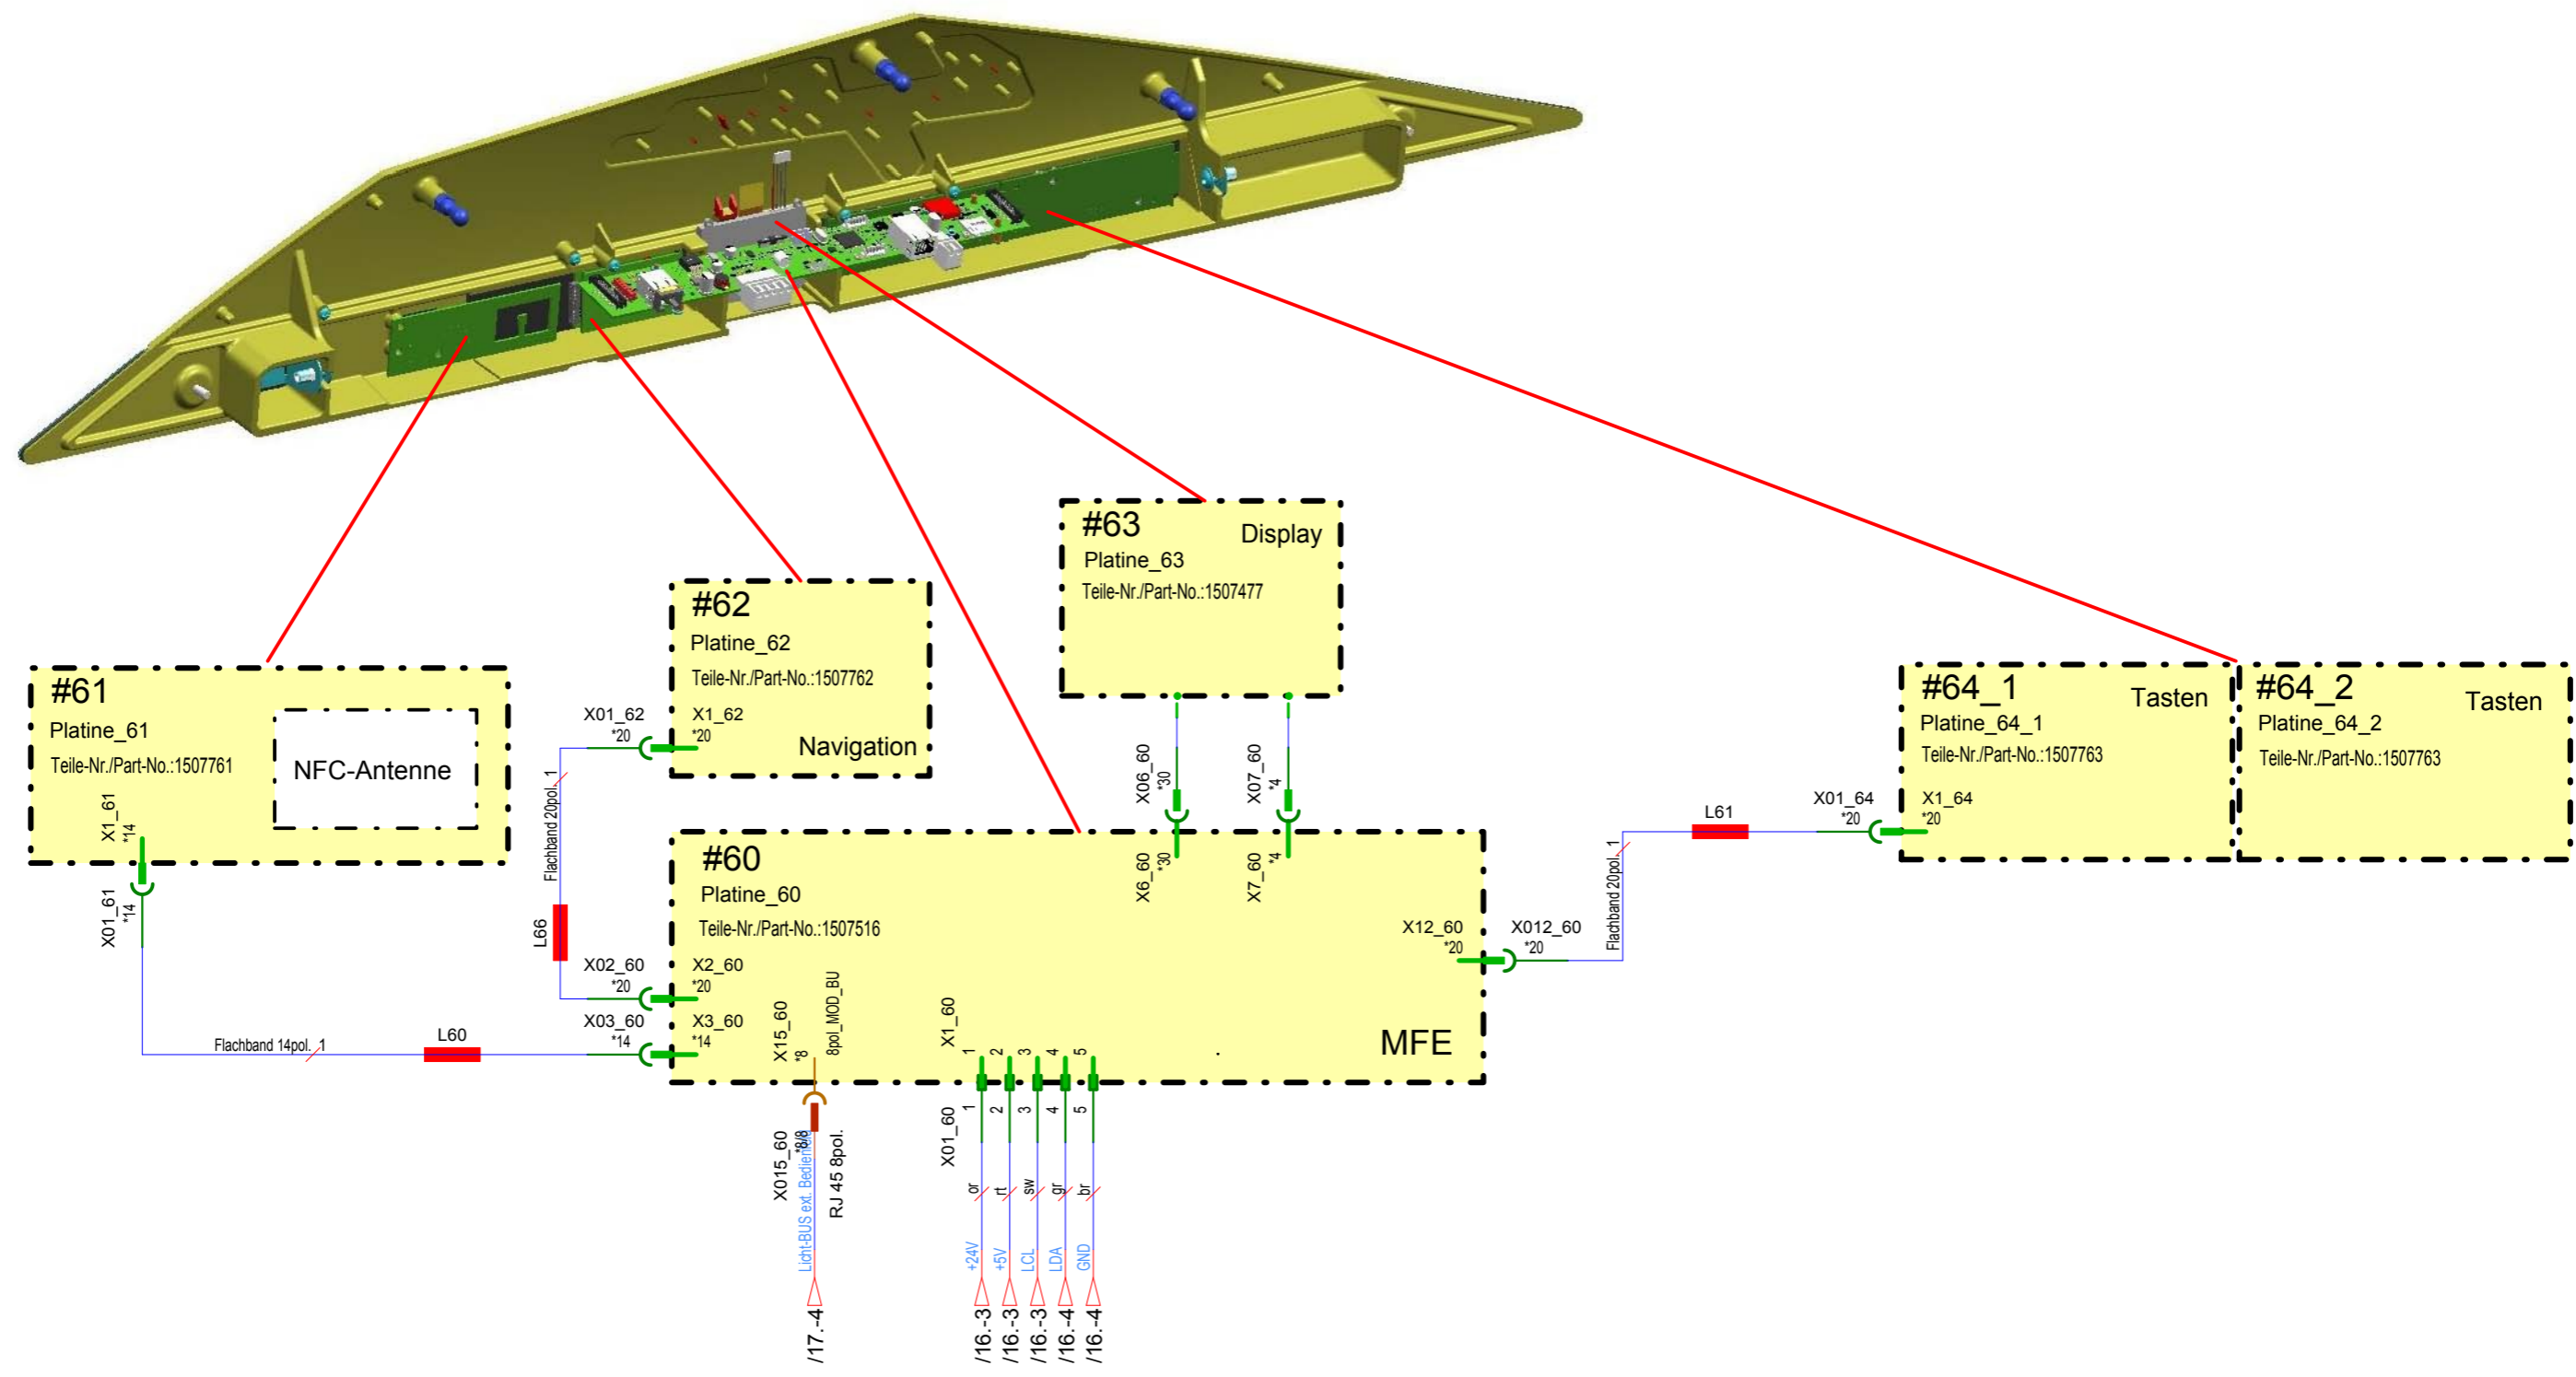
#63
Display
Platine_63
Teile-Nr./Part-No.:1507477

#62
Platine_62
Teile-Nr./Part-No.:1507762
X01_62
*20
X1_62
*20
Navigation

#61
Platine_61
Teile-Nr./Part-No.:1507761
NFC-Antenne
X1_61
*14
X01_61
*14

Flachband 20pol._1
L66

#64_1
Tasten
Platine_64_1
Teile-Nr./Part-No.:1507763
X01_64
*20
X1_64
*20

#64_2
Tasten
Platine_64_2
Teile-Nr./Part-No.:1507763

L61
Flachband 20pol._1

X06_60
*30
X07_60
*4
X6_60
*30
X7_60
*4

#60
Platine_60
Teile-Nr./Part-No.:1507516
X12_60
*20
X012_60
*20
X02_60
*20
X2_60
*20
X03_60
*14
X3_60
*14
X15_60
*8
8pol_MOD_BU
X1_60
1 2 3 4 5
MFE

Flachband 14pol._1
L60

X015_60
*8/8
Licht-BUS ext. Bedienteil
RJ 45 8pol.
/17.-4

X01_60
1 2 3 4 5
or rt sw gr br
+24V +5V LCL LDA GND
/16.-3 /16.-3 /16.-3 /16.-4 /16.-4